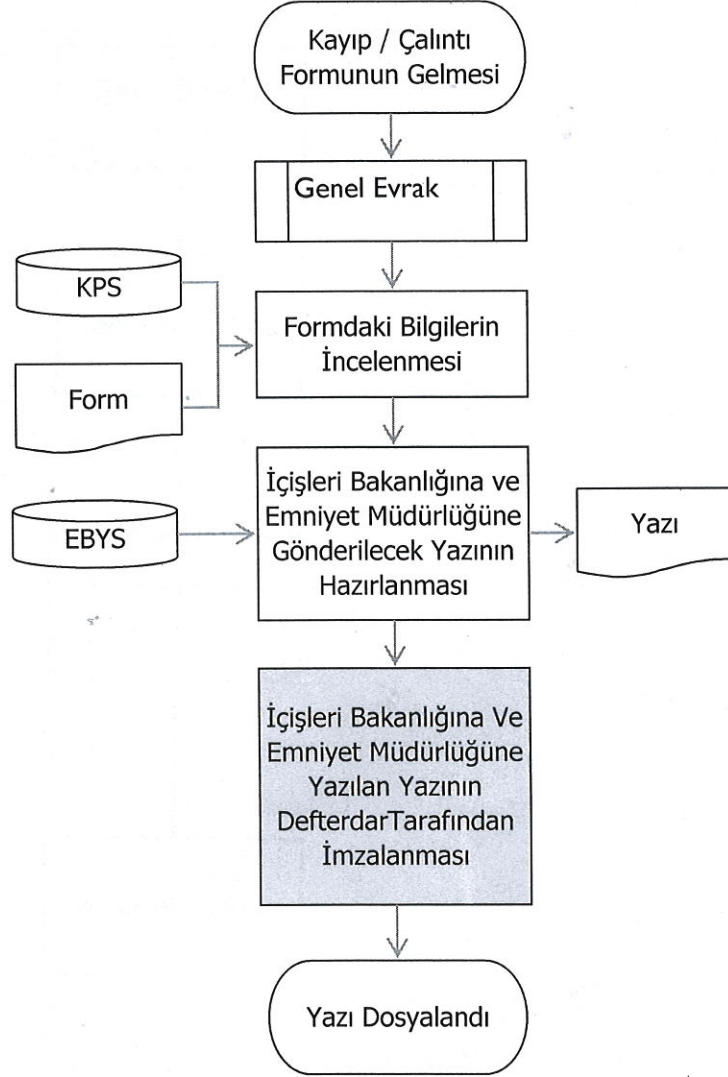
Kayıp / Çalıntı Formunun Gelmesi

Genel Evrak

KPS

Form

Formdaki Bilgilerin İncelenmesi

EBYS

İçişleri Bakanlığına ve Emniyet Müdürlüğüne Gönderilecek Yazının Hazırlanması

Yazı

İçişleri Bakanlığına Ve Emniyet Müdürlüğüne Yazılan Yazının DefterdarTarafından İmzalanması

Yazı Dosyalandı